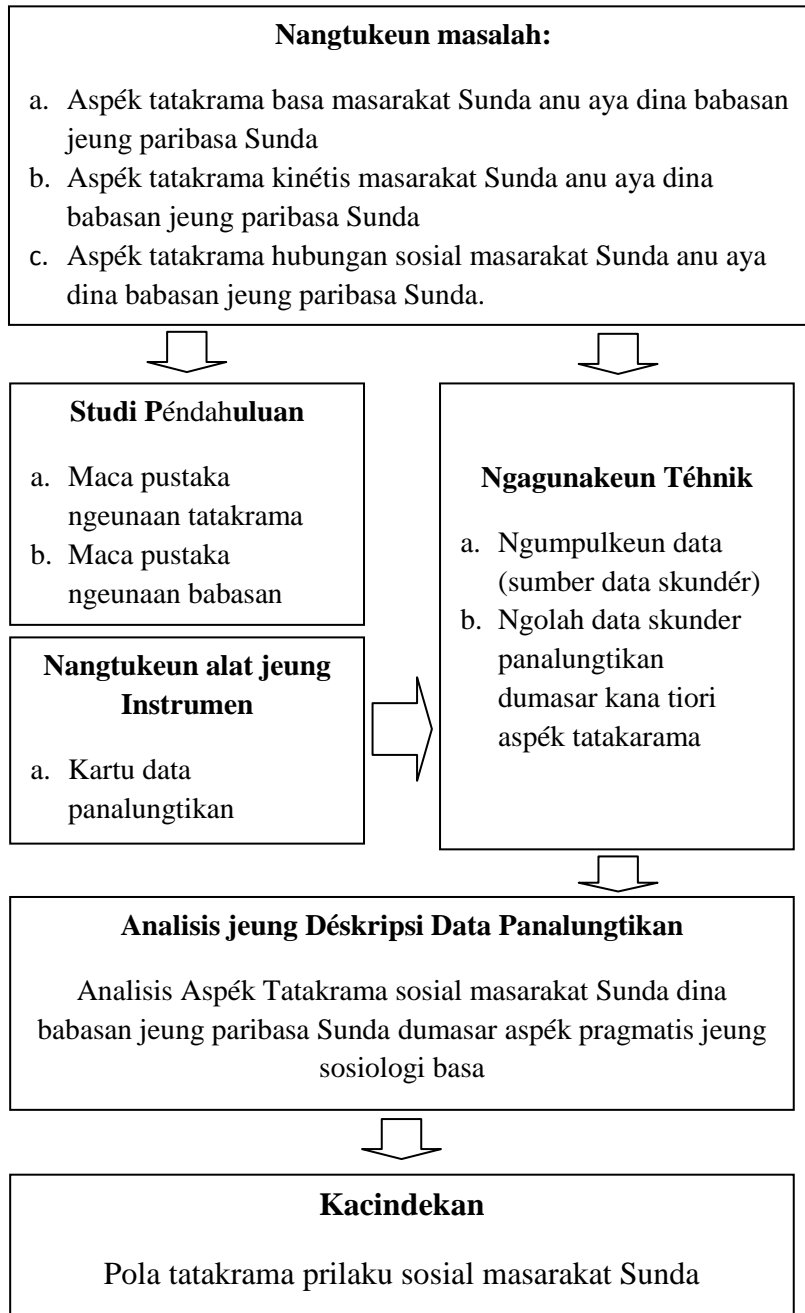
**Nangtukeun masalah:**

a. Aspék tatakrama basa masarakat Sunda anu aya dina babasan jeung paribasa Sunda
b. Aspék tatakrama kinétis masarakat Sunda anu aya dina babasan jeung paribasa Sunda
c. Aspék tatakrama hubungan sosial masarakat Sunda anu aya dina babasan jeung paribasa Sunda.

**Studi P**éndah**uluan**

a. Maca pustaka ngeunaan tatakrama
b. Maca pustaka ngeunaan babasan

**Nangtukeun alat jeung Instrumen**

a. Kartu data panalungtikan

**Ngagunakeun Téhnik**

a. Ngumpulkeun data (sumber data skundér)
b. Ngolah data skunder panalungtikan dumasar kana tiori aspék tatakarama

**Analisis jeung Déskripsi Data Panalungtikan**

Analisis Aspék Tatakrama sosial masarakat Sunda dina babasan jeung paribasa Sunda dumasar aspék pragmatis jeung sosiologi basa

**Kacindekan**

Pola tatakrama prilaku sosial masarakat Sunda